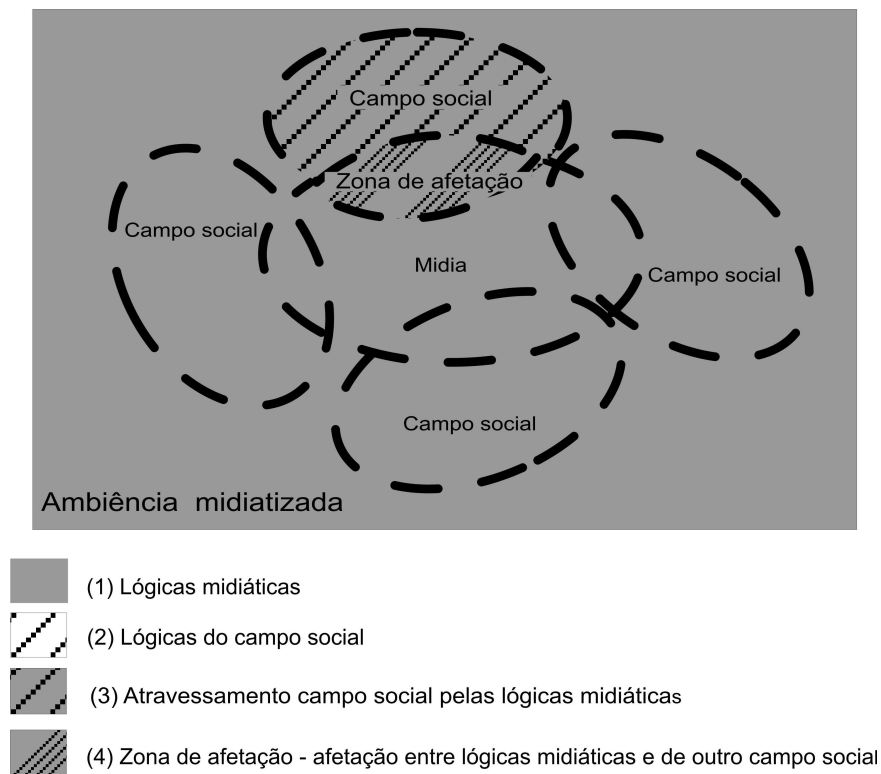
Campo social

Zona de afetação

Campo social

Midia

Campo social

Campo social

Ambiência midiatizada

(1) Lógicas midiáticas

(2) Lógicas do campo social

(3) Atravessamento campo social pelas lógicas midiáticas

(4) Zona de afetação - afetação entre lógicas midiáticas e de outro campo social